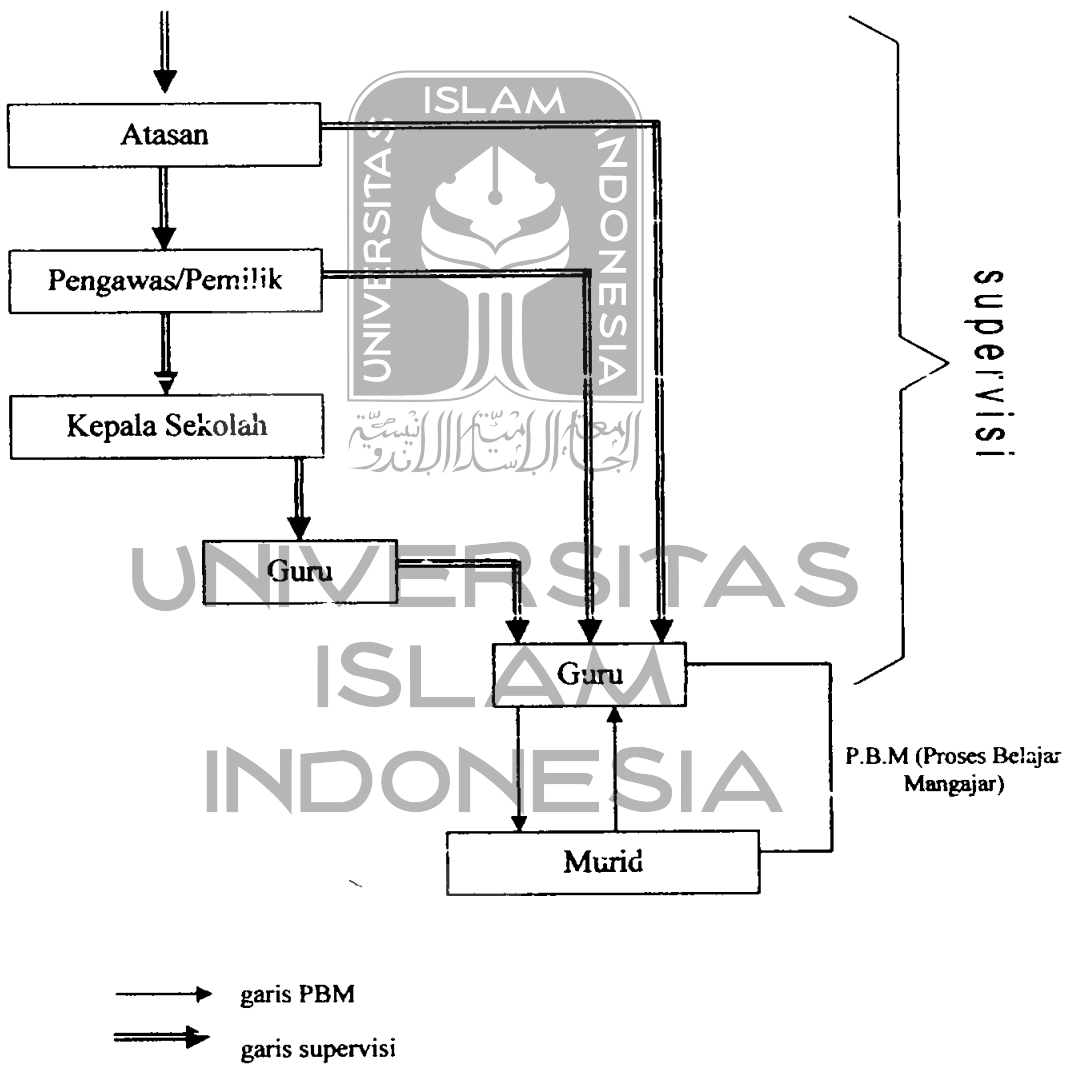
Atasan

Pengawas/Pemilik

Kepala Sekolah

Guru

Guru

Murid

supervisi

P.B.M (Proses Belajar Mangajar)

garis PBM

garis supervisi

ISLAM
UNIVERSITAS INDONESIA
الجامعة الإسلامية الإندونيسية

UNIVERSITAS
ISLAM
INDONESIA